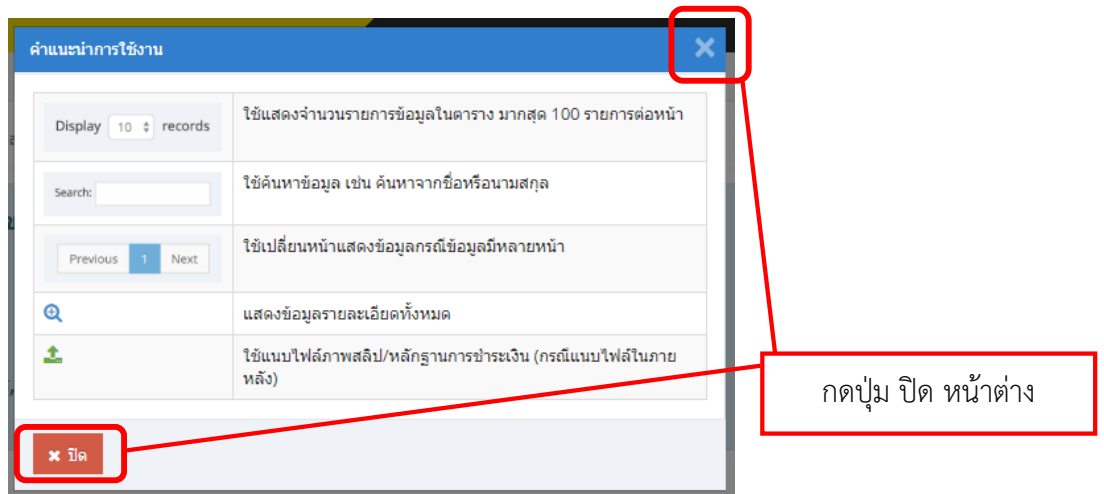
คำแนะนำการใช้งาน

×

| | |
|---|---|
| Display 10 records | ใช้แสดงจำนวนรายการข้อมูลในตาราง มากสุด 100 รายการต่อหน้า |
| Search: | ใช้ค้นหาข้อมูล เช่น ค้นหาจากชื่อหรือนามสกุล |
| Previous 1 Next | ใช้เปลี่ยนหน้าแสดงข้อมูลกรณีข้อมูลมีหลายหน้า |
| | แสดงข้อมูลรายละเอียดทั้งหมด |
| | ใช้แนบไฟล์ภาพสลิป/หลักฐานการชำระเงิน (กรณีแนบไฟล์ในภายหลัง) |

× ปิด

กดปุ่ม ปิด หน้าต่าง